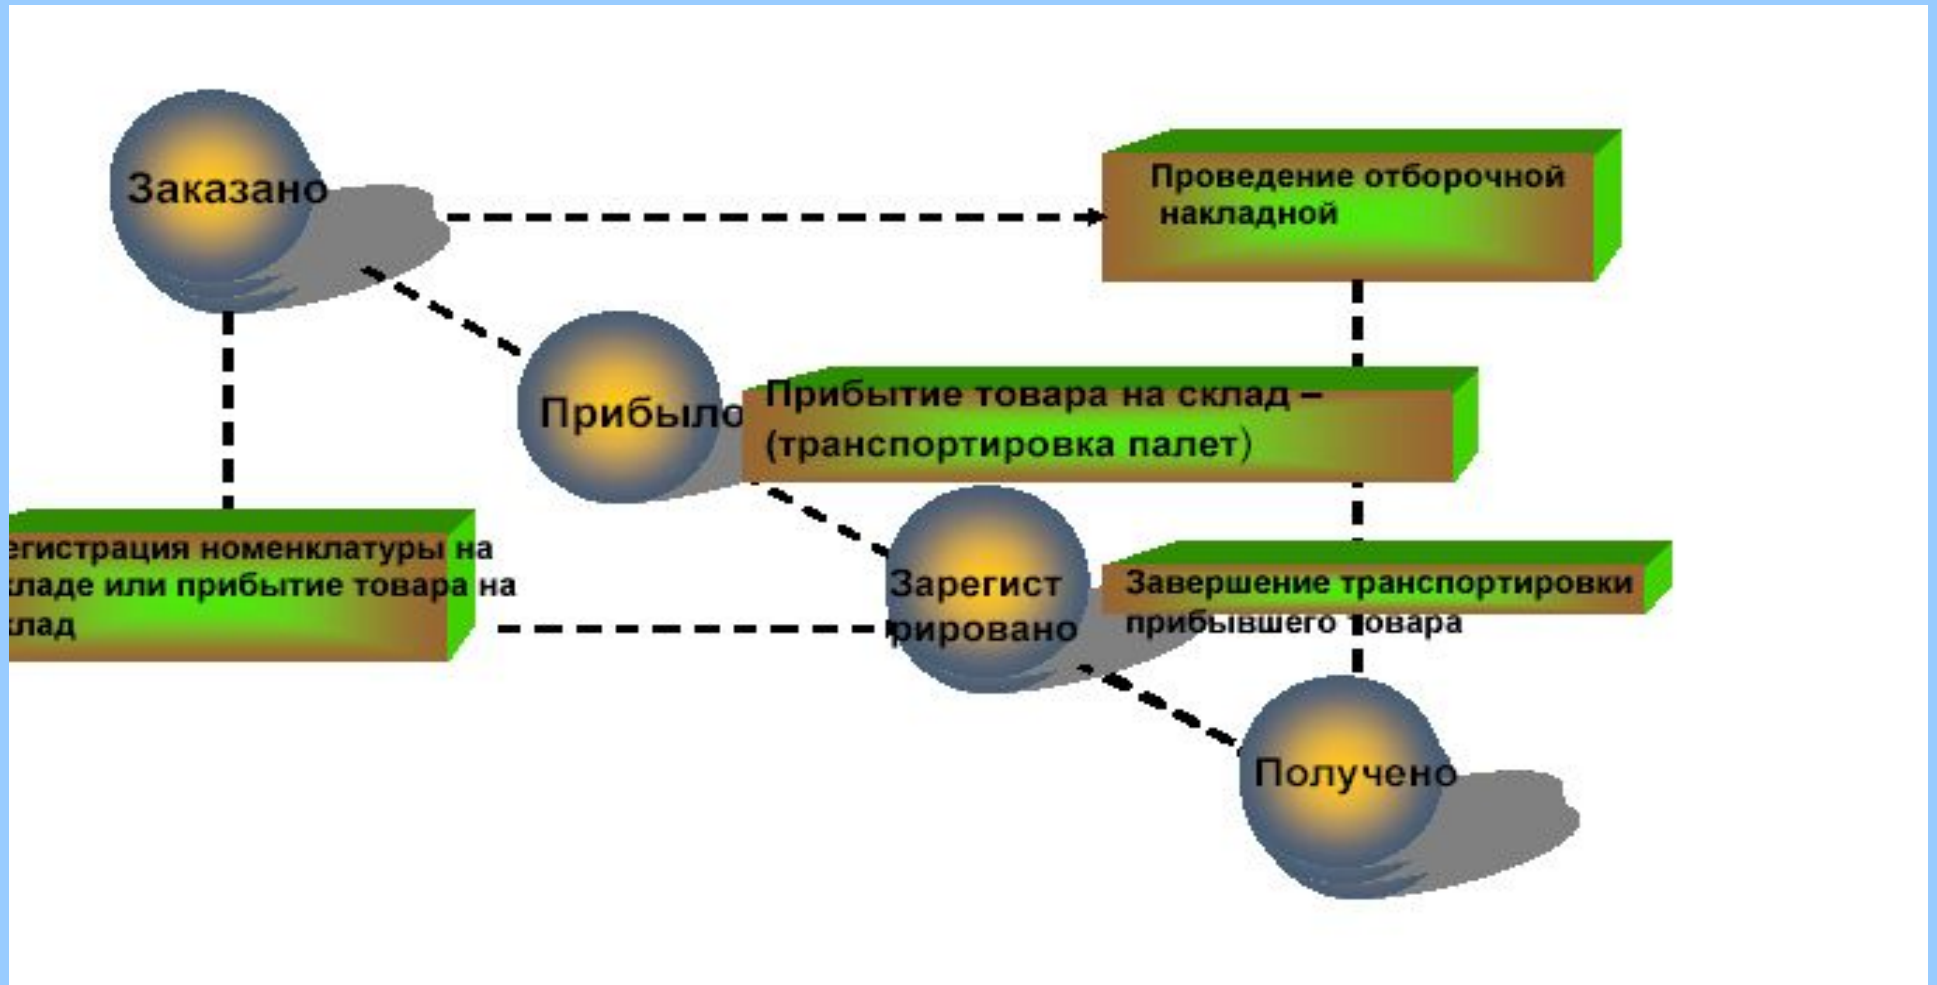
Заказано

Проведение отборочной накладной

Прибыло

Прибытие товара на склад – (транспортировка палет)

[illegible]егистрация номенклатуры на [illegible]кладе или прибытие товара на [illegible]клад

Зарегистрировано

Завершение транспортировки прибывшего товара

Получено